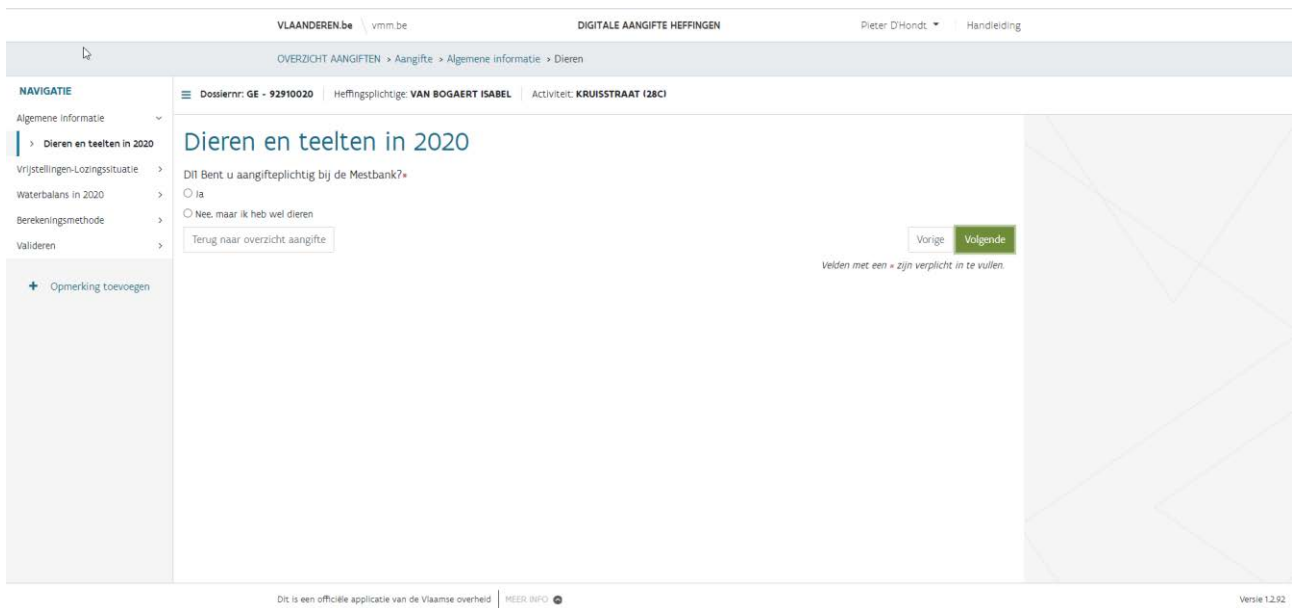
VLAANDEREN.be vmm.be DIGITALE AANGIFTE HEFFINGEN Pieter D'Hondt Handleiding

OVERZICHT AANGIFTEN > Aangifte > Algemene informatie > Dieren

NAVIGATIE

Algemene informatie

> Dieren en teelten in 2020

Vrijstellingen-Lozingssituatie >

Waterbalans in 2020 >

Berekeningsmethode >

Valideren >

+ Opmerking toevoegen

Dossiernr: GE - 92910020 | Heffingsplichtige: VAN BOGAERT ISABEL | Activiteit: KRUISSTRAAT (28C)

Dieren en teelten in 2020

DI1 Bent u aangifteplichtig bij de Mestbank?*

Ja

Nee, maar ik heb wel dieren

Terug naar overzicht aangifte

Vorige Volgende

Velden met een * zijn verplicht in te vullen.

Dit is een officiële applicatie van de Vlaamse overheid | MEER INFO

Versie 1.2.92